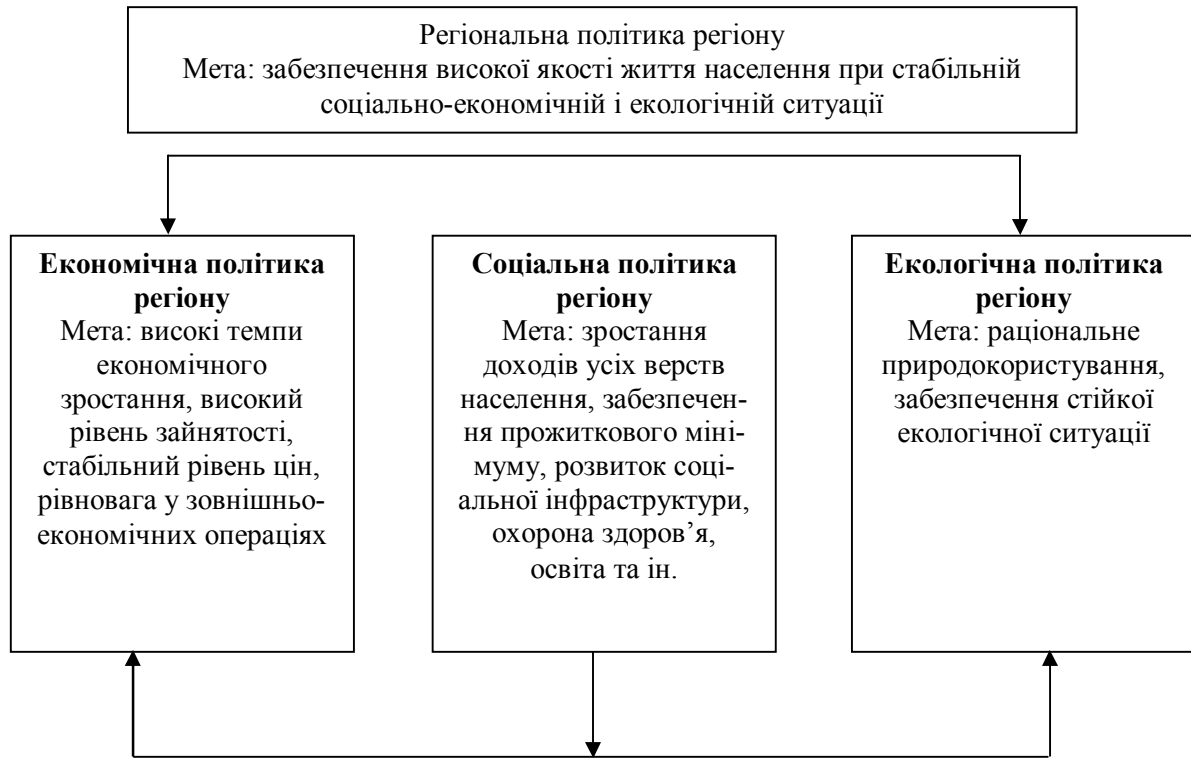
Регіональна політика регіону
Мета: забезпечення високої якості життя населення при стабільній соціально-економічній і екологічній ситуації

**Економічна політика регіону**
Мета: високі темпи економічного зростання, високий рівень зайнятості, стабільний рівень цін, рівновага у зовнішньоекономічних операціях

**Соціальна політика регіону**
Мета: зростання доходів усіх верств населення, забезпечення прожиткового мінімуму, розвиток соціальної інфраструктури, охорона здоров'я, освіта та ін.

**Екологічна політика регіону**
Мета: раціональне природокористування, забезпечення стійкої екологічної ситуації